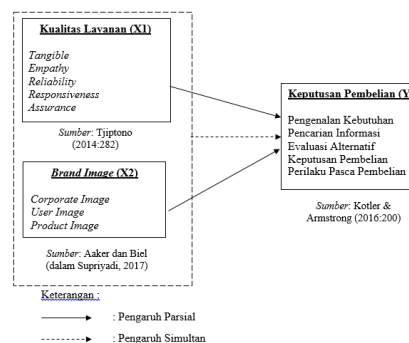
Kualitas Layanan (X1)

Tangible
Empathy
Reliability
Responsiveness
Assurance

Sumber: Tjiptono (2014:282)

Brand Image (X2)

Corporate Image
User Image
Product Image

Sumber: Aaker dan Biel (dalam Supriyadi, 2017)

Keputusan Pembelian (Y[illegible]

Pengenalan Kebutuhan
Pencarian Informasi
Evaluasi Alternatif
Keputusan Pembelian
Perilaku Pasca Pembelian

Sumber: Kotler & Armstrong (2016:200)

Keterangan :

: Pengaruh Parsial

: Pengaruh Simultan